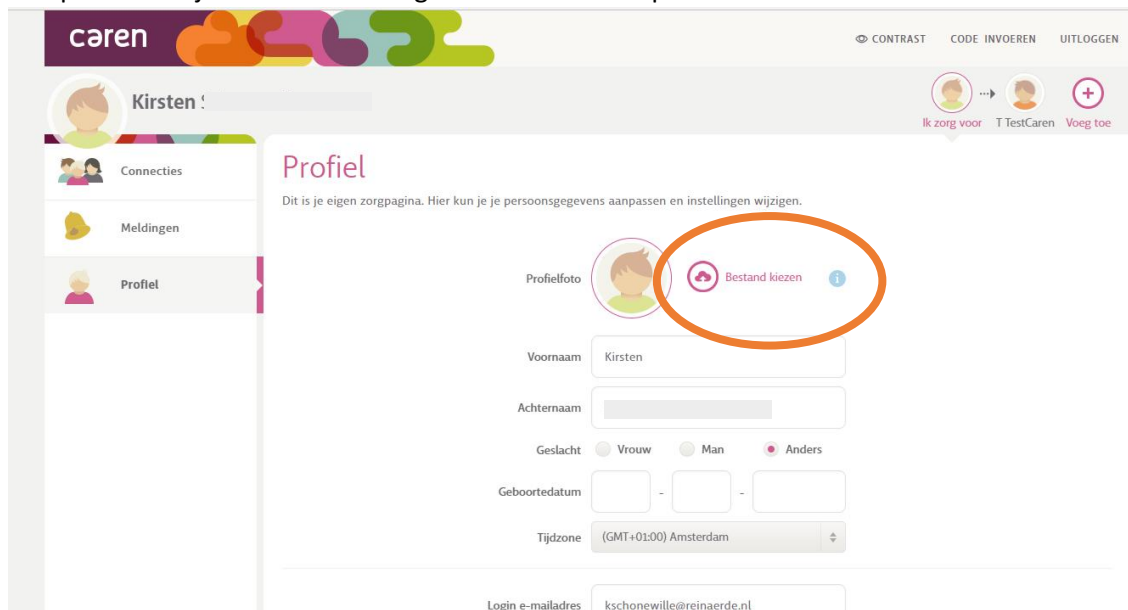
caren

CONTRAST CODE INVOEREN UITLOGGEN

Kirsten S

Ik zorg voor T TestCaren Voeg toe

Connecties

Meldingen

Profiel

Profiel

Dit is je eigen zorgpagina. Hier kun je je persoonsgegevens aanpassen en instellingen wijzigen.

Profielfoto Bestand kiezen

Voornaam Kirsten

Achternaam

Geslacht Vrouw Man Anders

Geboortedatum - -

Tijdzone (GMT+01:00) Amsterdam

Login e-mailadres kschonewille@reinaerde.nl